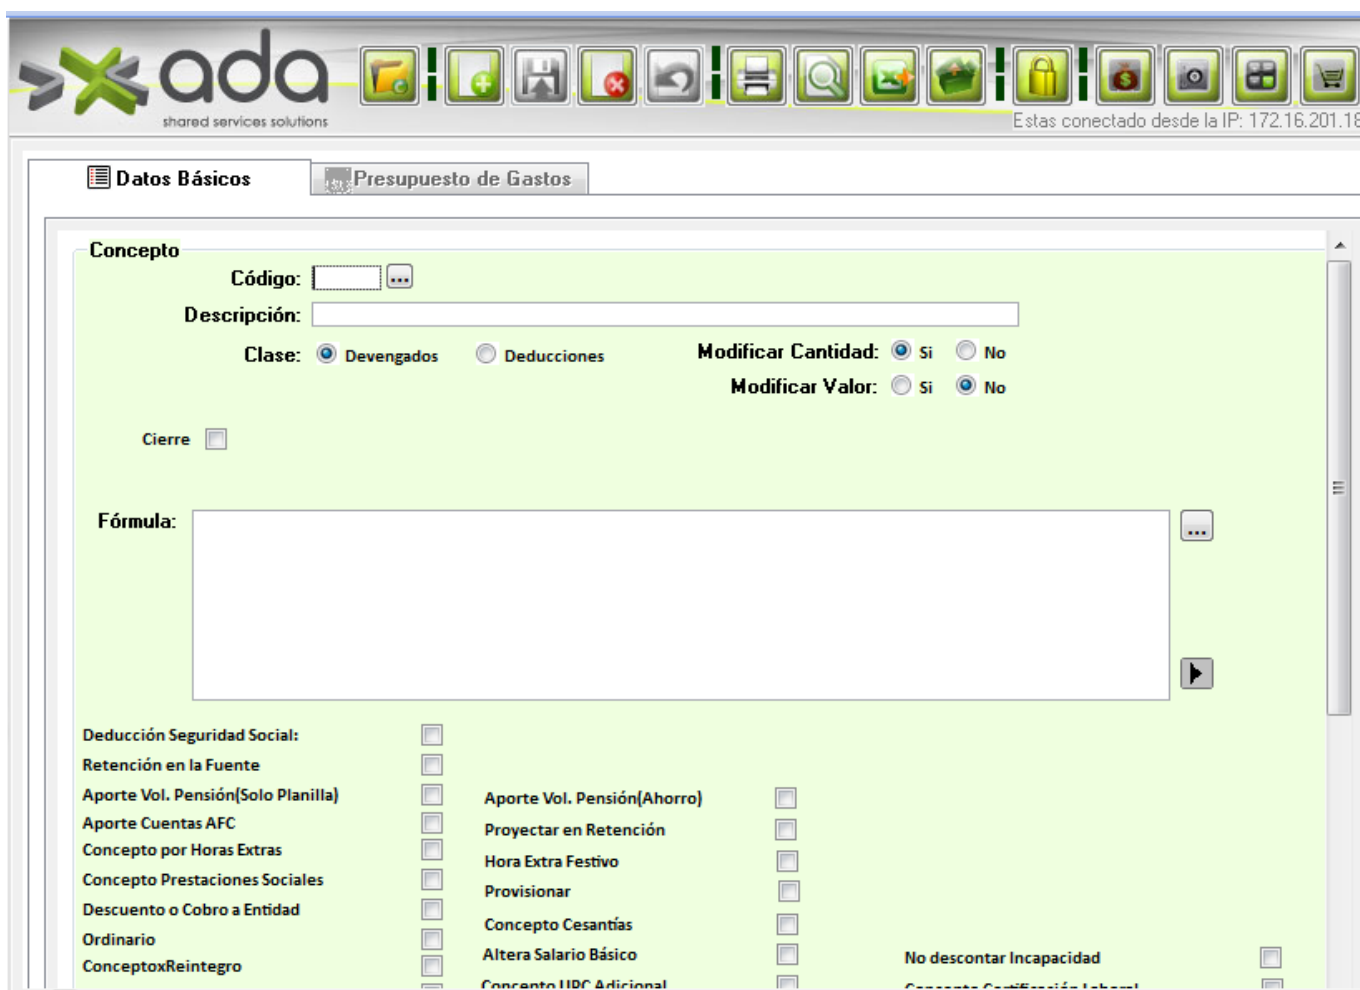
ada
shared services solutions

Estas conectado desde la IP: 172.16.201.1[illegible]

Datos Básicos
Presupuesto de Gastos

Concepto
Código:
Descripción:
Clase: Devengados Deducciones
Modificar Cantidad: Si No
Modificar Valor: Si No
Cierre
Fórmula:

Deducción Seguridad Social:
Retención en la Fuente
Aporte Vol. Pensión(Solo Planilla)
Aporte Cuentas AFC
Concepto por Horas Extras
Concepto Prestaciones Sociales
Descuento o Cobro a Entidad
Ordinario
ConceptoxReintegro

Aporte Vol. Pensión(Ahorro)
Proyectar en Retención
Hora Extra Festivo
Provisionar
Concepto Cesantías
Altera Salario Básico
Concepto UPC Adicional

No descontar Incapacidad
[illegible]